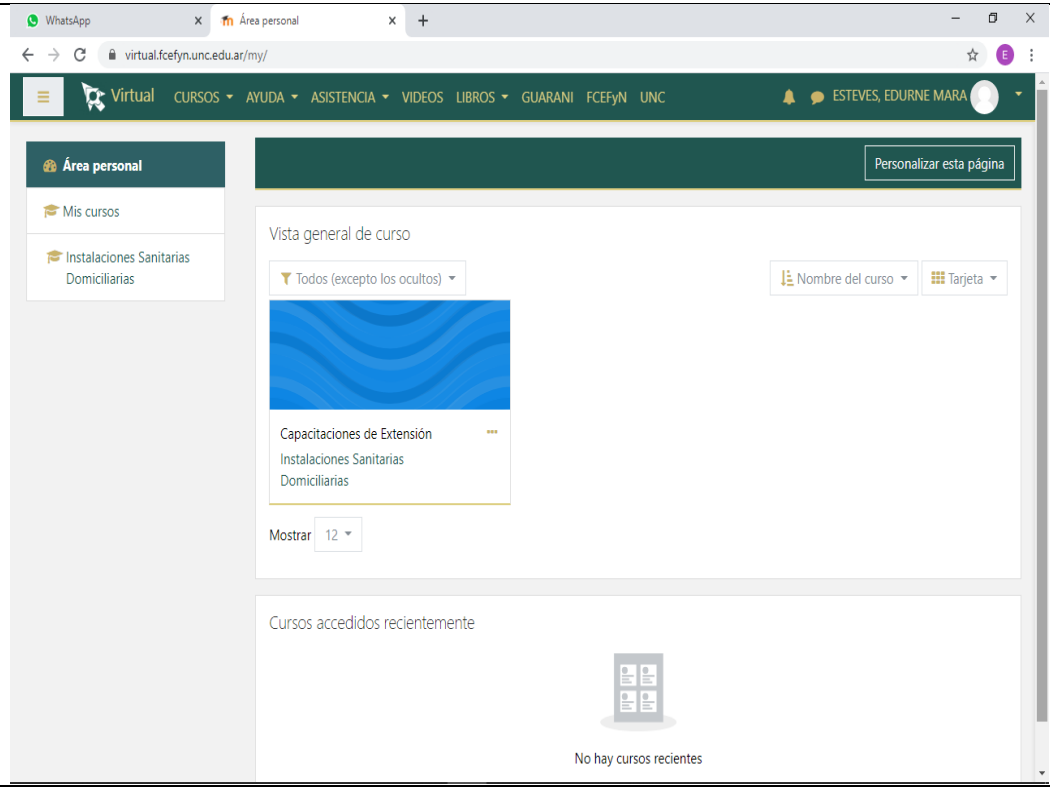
WhatsApp ×
Área personal ×
+

virtual.fcefyn.unc.edu.ar/my/

E

Virtual CURSOS AYUDA ASISTENCIA VIDEOS LIBROS GUARANI FCEFyN UNC

ESTEVES, EDURNE MARA

Área personal

Mis cursos

Instalaciones Sanitarias Domiciliarias

Personalizar esta página

Vista general de curso

Todos (excepto los ocultos)

Nombre del curso

Tarjeta

Capacitaciones de Extensión

Instalaciones Sanitarias Domiciliarias

Mostrar 12

Cursos accedidos recientemente

No hay cursos recientes